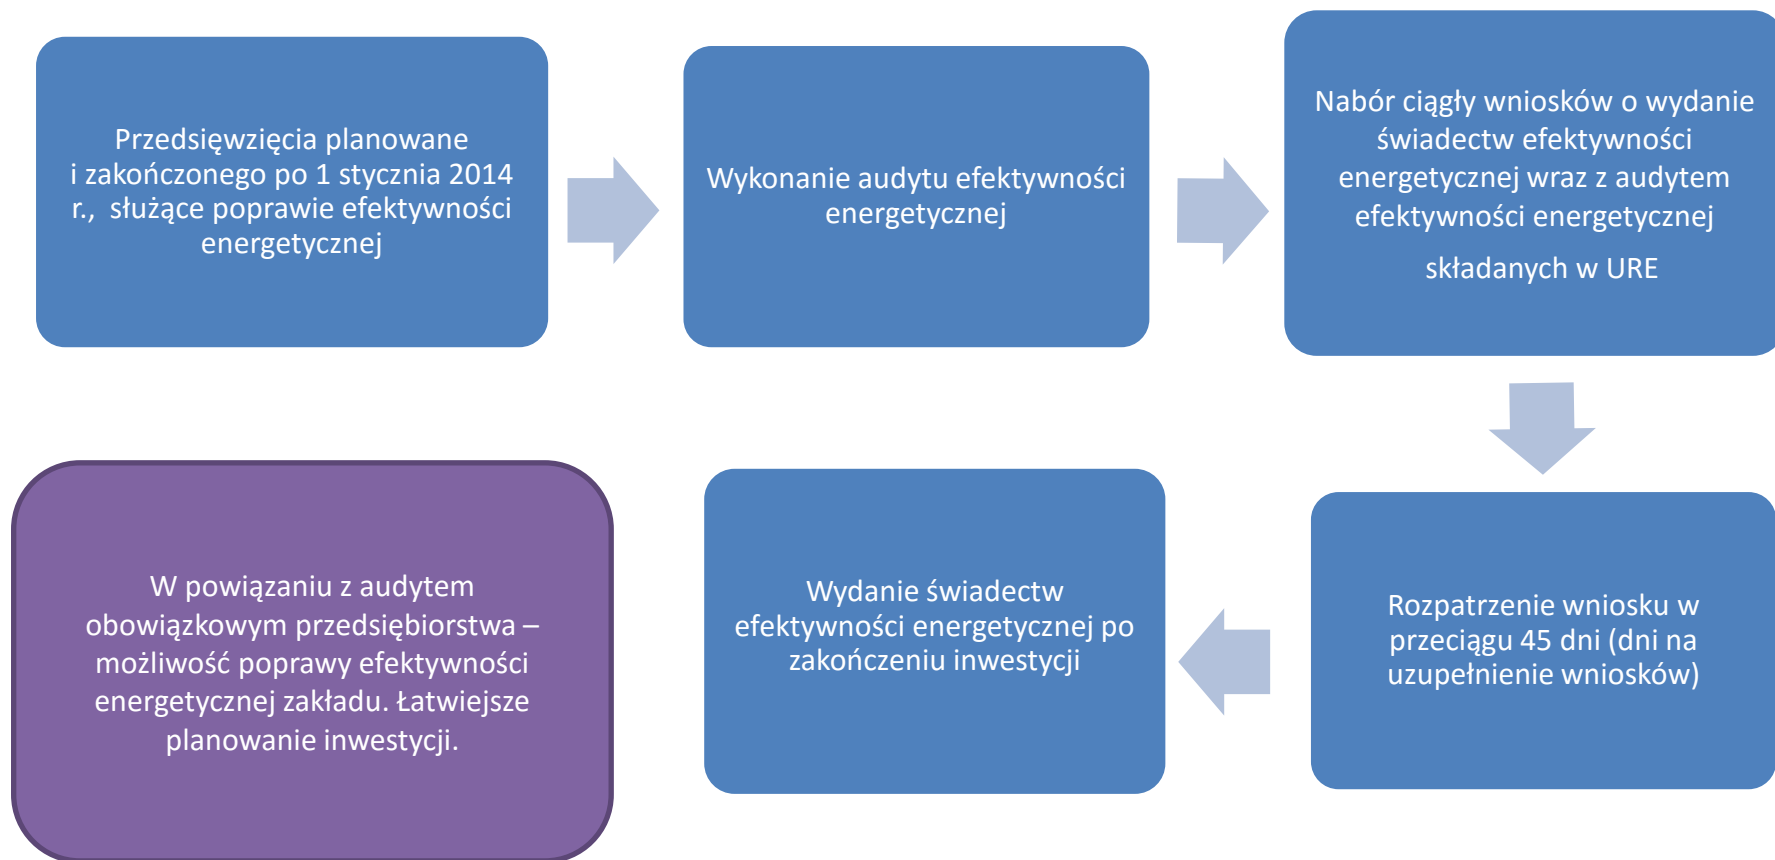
Przedsięwzięcia planowane i zakończonego po 1 stycznia 2014 r., służące poprawie efektywności energetycznej

Wykonanie audytu efektywności energetycznej

Nabór ciągły wniosków o wydanie świadectw efektywności energetycznej wraz z audytem efektywności energetycznej

składanych w URE

Rozpatrzenie wniosku w przeciągu 45 dni (dni na uzupełnienie wniosków)

Wydanie świadectw efektywności energetycznej po zakończeniu inwestycji

W powiązaniu z audytem obowiązkowym przedsiębiorstwa – możliwość poprawy efektywności energetycznej zakładu. Łatwiejsze planowanie inwestycji.